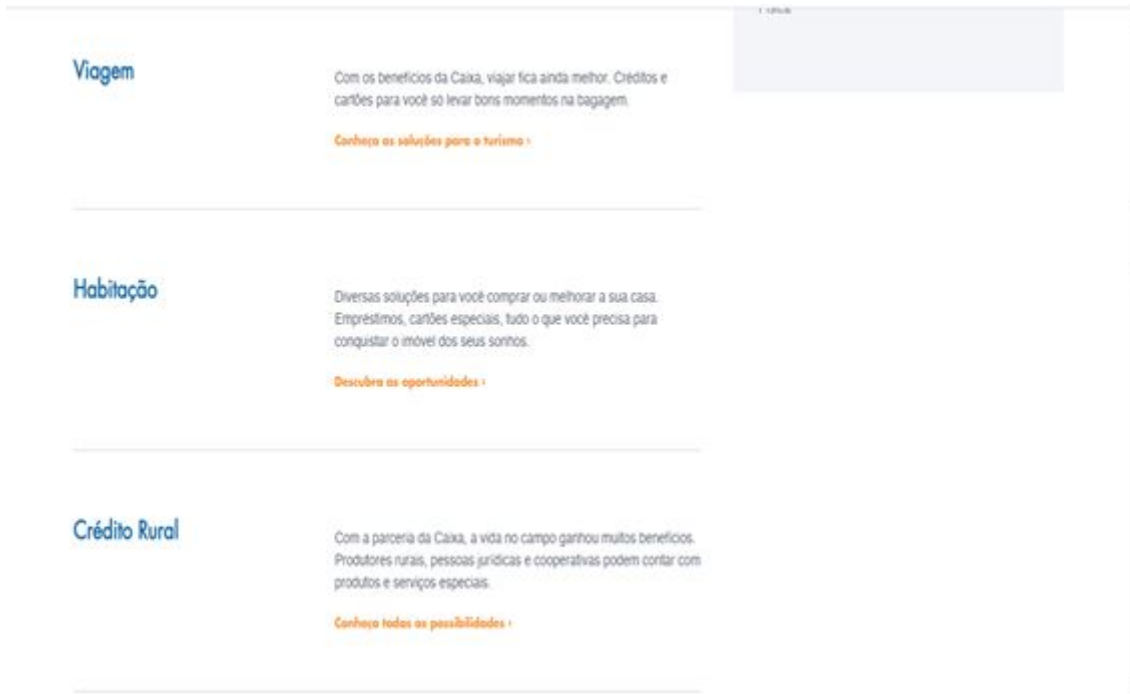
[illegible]

Viagem

Com os benefícios da Caixa, viajar fica ainda melhor. Créditos e cartões para você só levar bons momentos na bagagem.

Conheça as soluções para o turismo ›

Habitação

Diversas soluções para você comprar ou melhorar a sua casa. Empréstimos, cartões especiais, tudo o que você precisa para conquistar o imóvel dos seus sonhos.

Descubra as oportunidades ›

Crédito Rural

Com a parceria da Caixa, a vida no campo ganhou muitos benefícios. Produtores rurais, pessoas jurídicas e cooperativas podem contar com produtos e serviços especiais.

Conheça todas as possibilidades ›